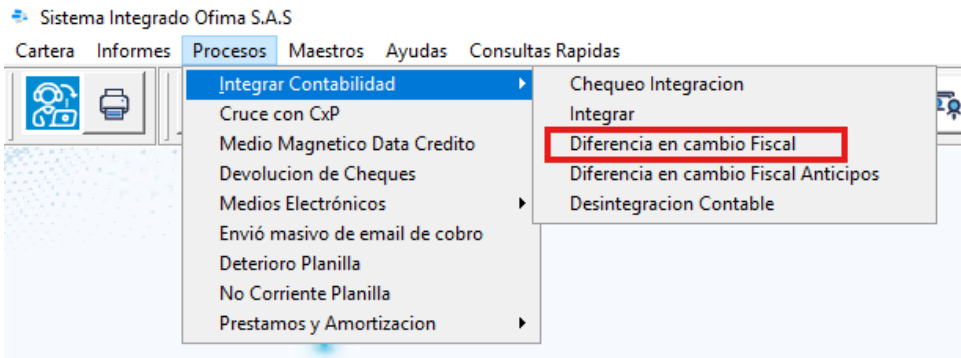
Sistema Integrado Ofima S.A.S

Cartera Informes Procesos Maestros Ayudas Consultas Rapidas

Integrar Contabilidad
Cruce con CxP
Medio Magnetico Data Credito
Devolucion de Cheques
Medios Electrónicos
Envió masivo de email de cobro
Deterioro Planilla
No Corriente Planilla
Prestamos y Amortizacion

Chequeo Integracion
Integrar
Diferencia en cambio Fiscal
Diferencia en cambio Fiscal Anticipos
Desintegracion Contable